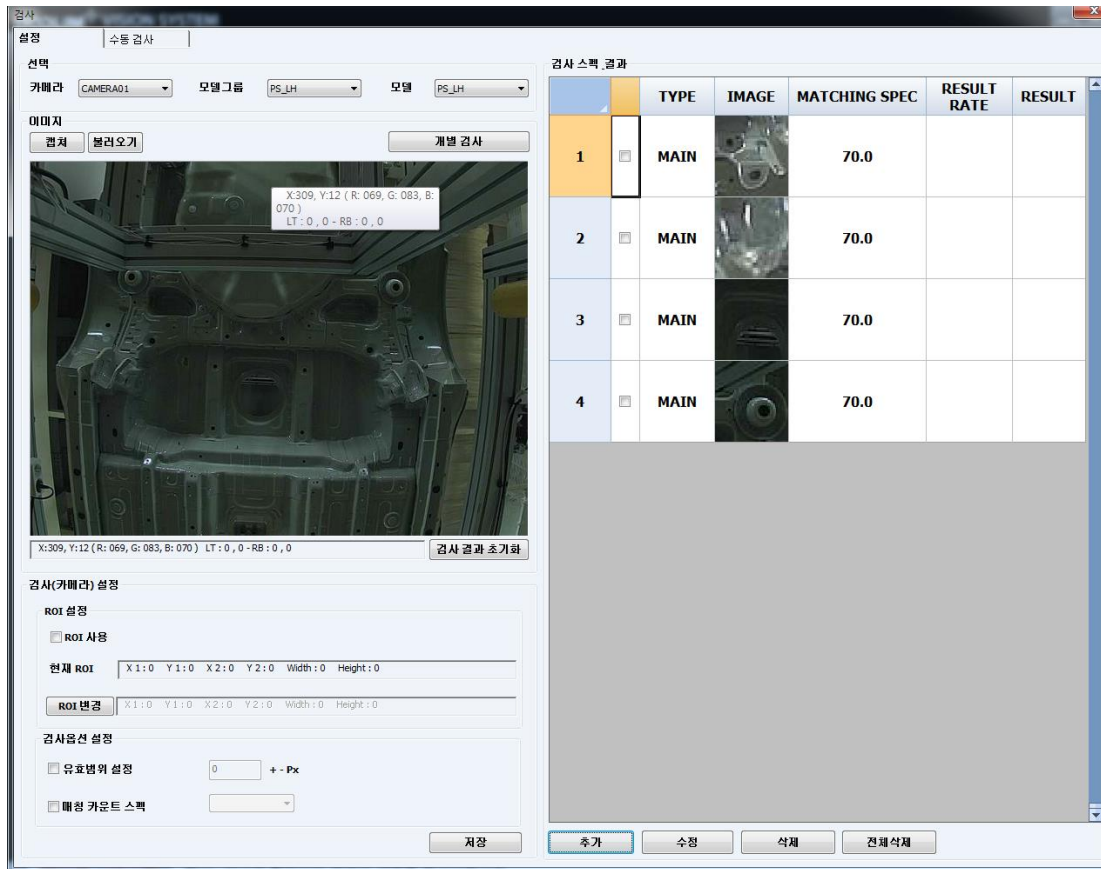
검사

설정 | 수동 검사

선택

카메라 CAMERA01 모델그룹 PS_LH 모델 PS_LH

이미지

캡처 불러오기 개별 검사

X:309, Y:12 ( R: 069, G: 083, B: 070 )
LT : 0 , 0 - RB : 0 , 0

X:309, Y:12 ( R: 069, G: 083, B: 070 ) LT : 0 , 0 - RB : 0 , 0

검사 결과 초기화

검사(카메라) 설정

ROI 설정

ROI 사용

현재 ROI X1 : 0 Y1 : 0 X2 : 0 Y2 : 0 Width : 0 Height : 0

ROI 변경 X1 : 0 Y1 : 0 X2 : 0 Y2 : 0 Width : 0 Height : 0

검사옵션 설정

유효범위 설정 0 + - Px

매칭 카운트 스펙

저장

검사 스펙_결과

| | | TYPE | IMAGE | MATCHING SPEC | RESULT RATE | RESULT |
|---|---|---|---|---|---|---|
| 1 | | MAIN | | 70.0 | | |
| 2 | | MAIN | | 70.0 | | |
| 3 | | MAIN | | 70.0 | | |
| 4 | | MAIN | | 70.0 | | |

추가 수정 삭제 전체삭제